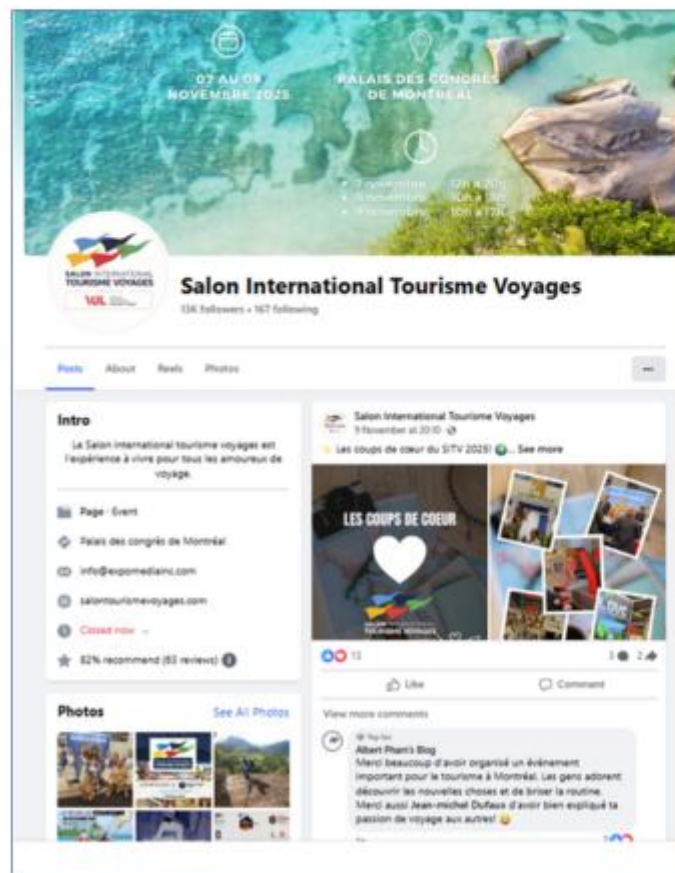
07 AU 09 NOVEMBRE 2025

PALAIS DES CONGRÈS DE MONTRÉAL

7 novembre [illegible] 12h à 20h
8 novembre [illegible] 10h à 18h
9 novembre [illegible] 10h à 17h

SALON INTERNATIONAL TOURISME VOYAGES

Salon International Tourisme Voyages
13K followers • 167 following

Posts About Reels Photos

Intro

Le Salon international tourisme voyages est l'expérience à vivre pour tous les amoureux de voyage.

Page · Event

Palais des congrès de Montréal

info@expomediainc.com

salontourismevoyages.com

Closed now

82% recommend (83 reviews)

Photos See All Photos

Salon International Tourisme Voyages
9 November at 20:10 ·

Les coups de coeur du SITV 2025! ... See more

LES COUPS DE COEUR

SALON TOURISME VOYAGES

13

3 2

Like Comment

View more comments

Top fan
Albert Pham's Blog
Merci beaucoup d'avoir organisé un événement important pour le tourisme à Montréal. Les gens adorent découvrir les nouvelles choses et de briser la routine. Merci aussi Jean-michel Dufaux d'avoir bien expliqué ta passion de voyage aux autres!